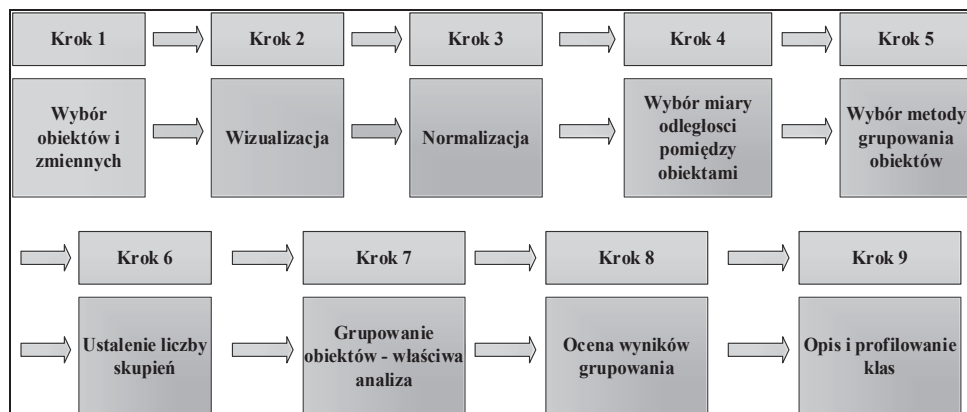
Krok 1

Wybór obiektów i zmiennych

Krok 2

Wizualizacja

Krok 3

Normalizacja

Krok 4

Wybór miary odległosci pomiędzy obiektami

Krok 5

Wybór metody grupowania obiektów

Krok 6

Ustalenie liczby skupień

Krok 7

Grupowanie obiektów - właściwa analiza

Krok 8

Ocena wyników grupowania

Krok 9

Opis i profilowanie klas